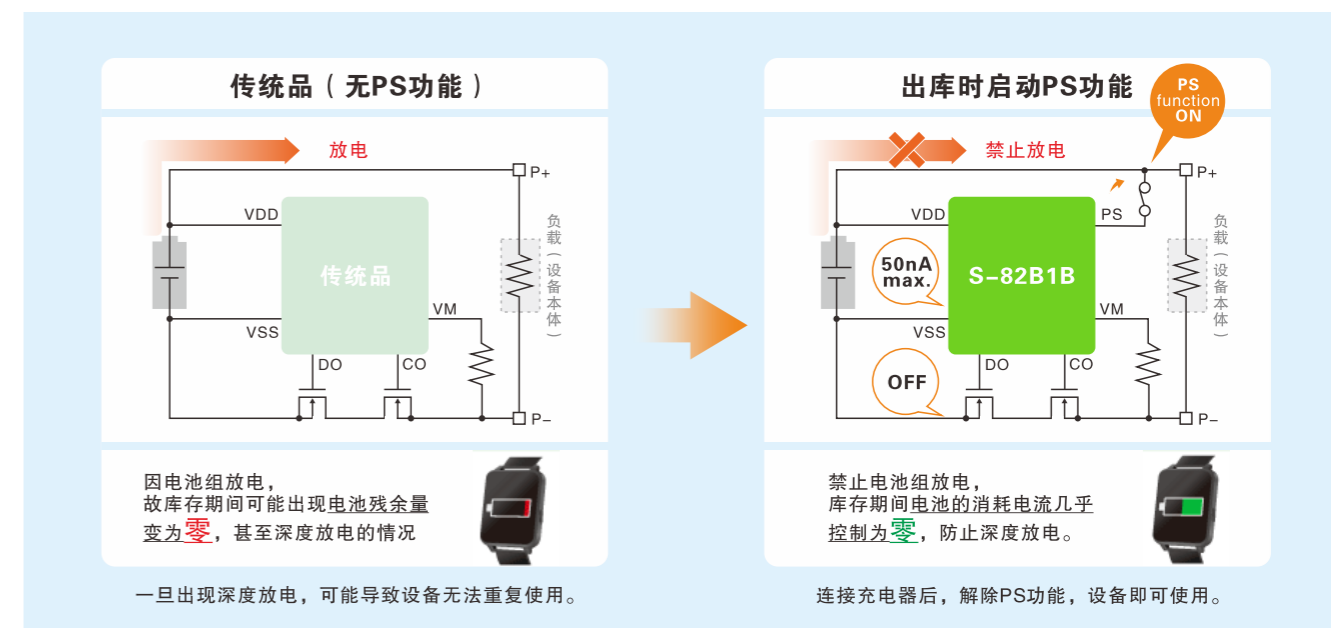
传统品（无PS功能）

放电

P+

VDD

负载（设备本体）

传统品

VM

VSS

DO

CO

P−

因电池组放电，
故库存期间可能出现电池残余量变为零，甚至深度放电的情况

一旦出现深度放电，可能导致设备无法重复使用。

出库时启动PS功能

PS function ON

禁止放电

P+

VDD

PS

负载（设备本体）

50nA max.

S-82B1B

VM

VSS

OFF

DO

CO

P−

禁止电池组放电，
库存期间电池的消耗电流几乎控制为零，防止深度放电。

连接充电器后，解除PS功能，设备即可使用。